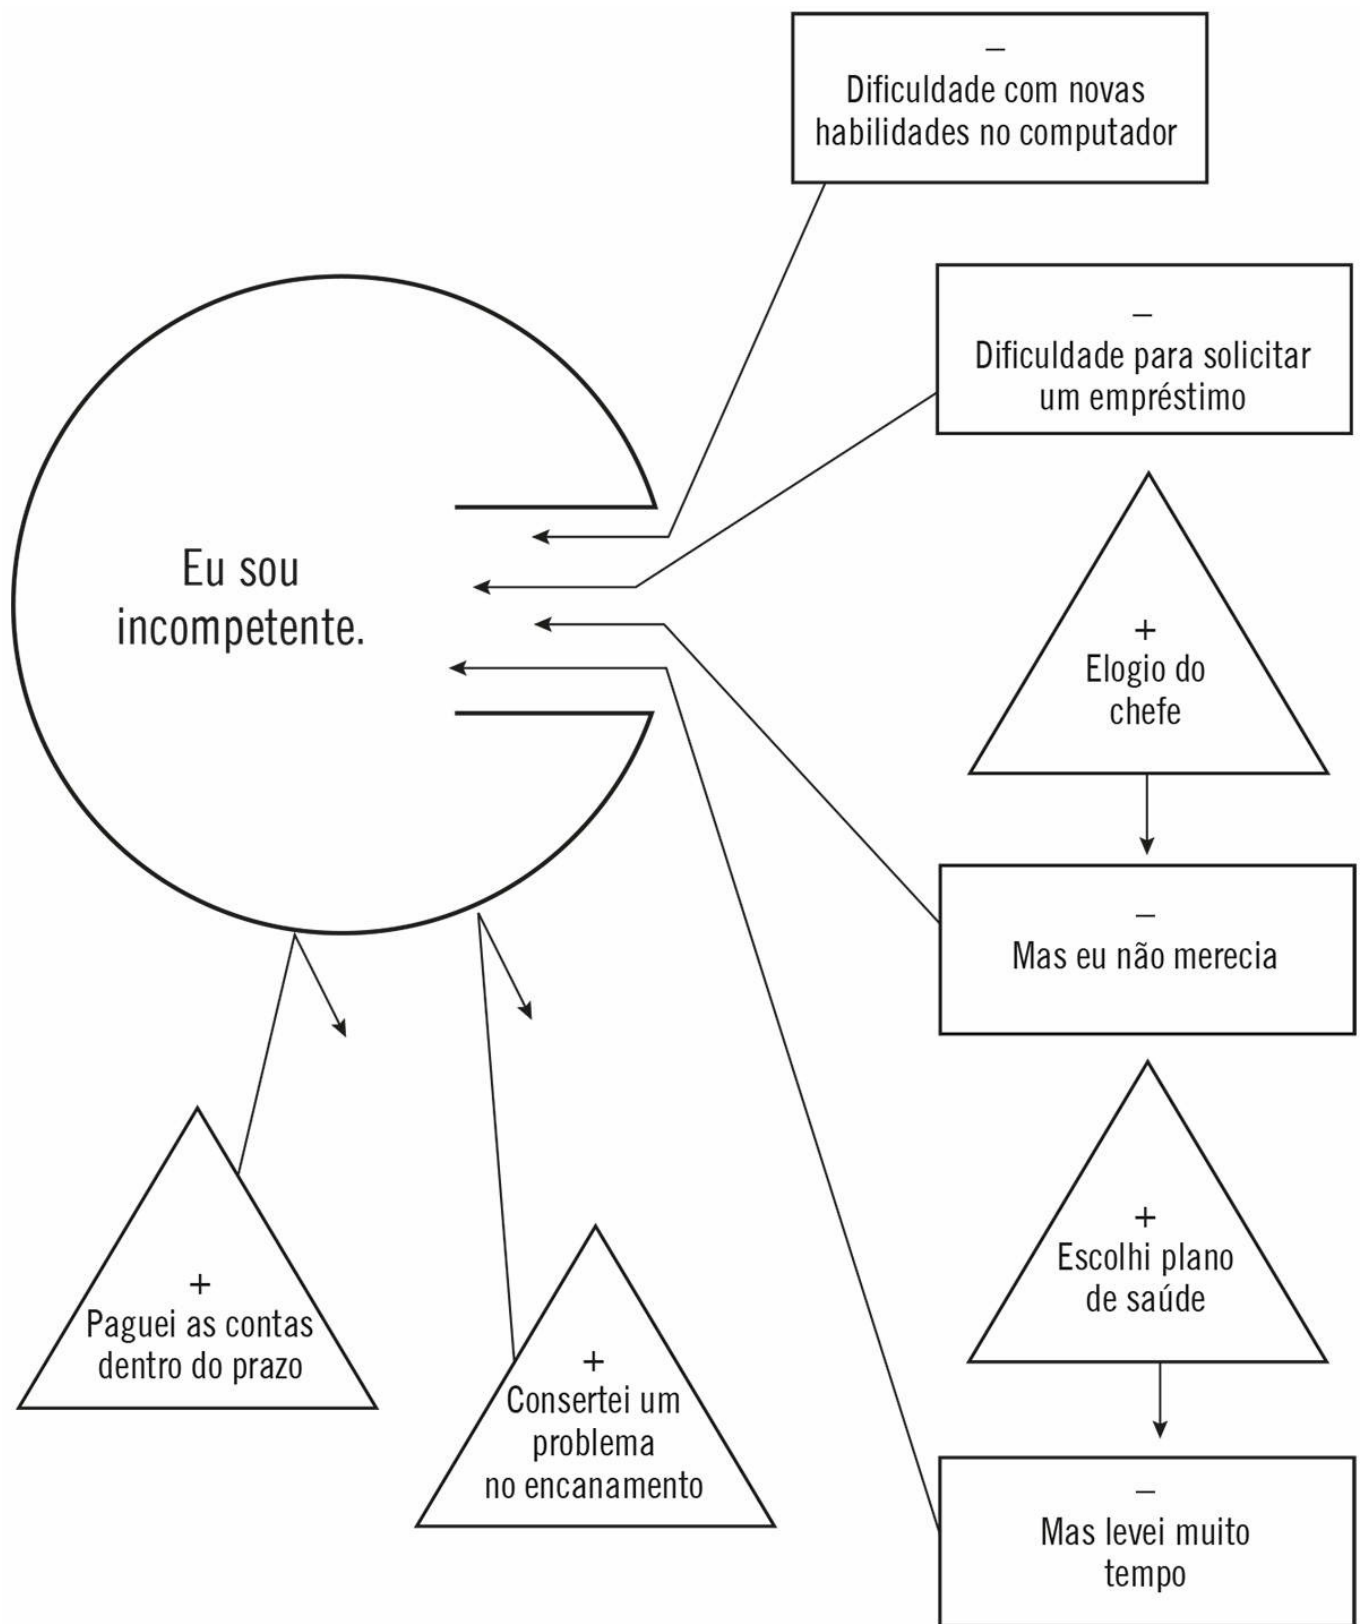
–
Dificuldade com novas habilidades no computador

–
Dificuldade para solicitar um empréstimo

Eu sou incompetente.

+
Elogio do chefe

–
Mas eu não merecia

+
Escolhi plano de saúde

–
Mas levei muito tempo

+
Paguei as contas dentro do prazo

+
Consertei um problema no encanamento